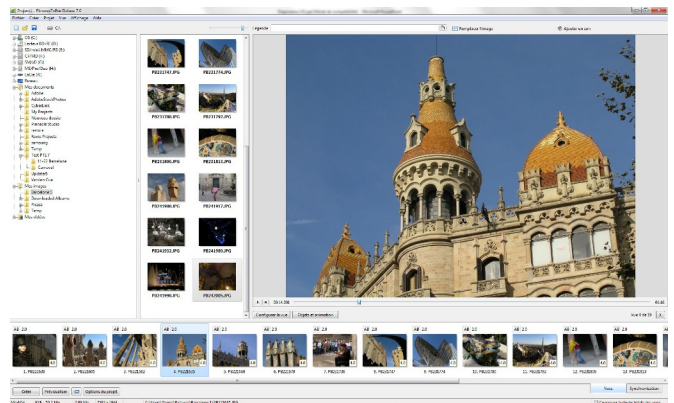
Projet1 - PicturesToExe Deluxe 7.0
Fichier Créer Projet Vue Affichage Aide
Agenda
Remplacer l'image
Ajouter un son
P8231747.JPG
P8231774.JPG
P8231780.JPG
P8231792.JPG
P8241800.JPG
P8241811.JPG
P8241900.JPG
P8241917.JPG
P8241932.JPG
P8241950.JPG
P8241990.JPG
P8242004.JPG
Configurer la vue
Objets et animation
1. P8231666
2. P8231682
3. P8231690
4. P8231700
5. P8231709
6. P8231714
7. P8231733
8. P8231747
9. P8231774
10. P8231780
11. P8231792
12. P8231800
13. P8231811
Créer
Prévisualiser
Options du projet
Vues
Synchronisation